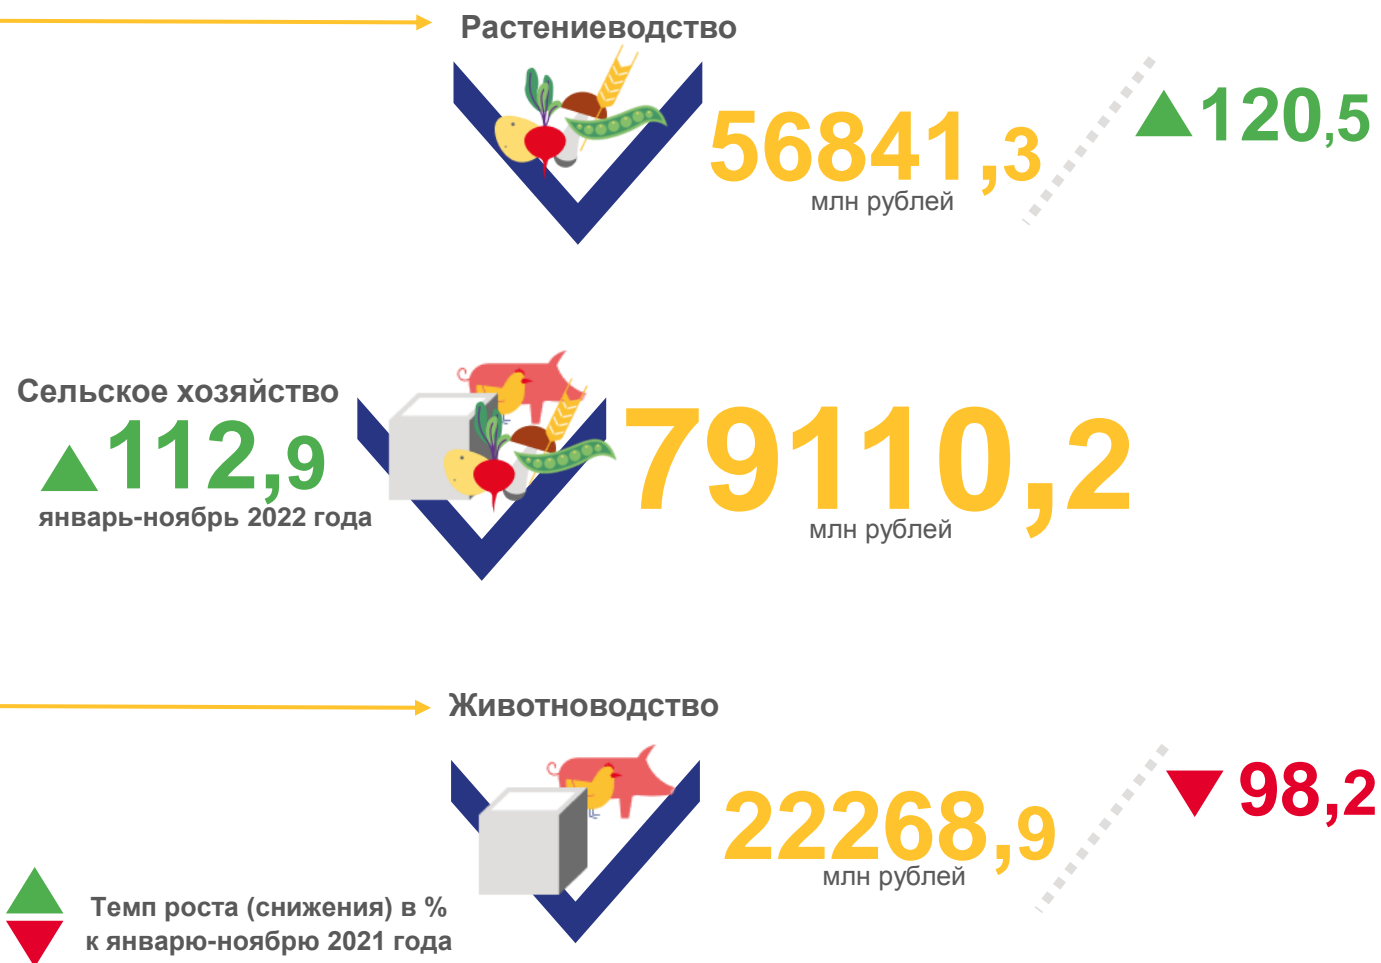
Растениеводство

56841,3
млн рублей

120,5

Сельское хозяйство
112,9
январь-ноябрь 2022 года

79110,2
млн рублей

Животноводство

22268,9
млн рублей

98,2

Темп роста (снижения) в %
к январю-ноябрю 2021 года